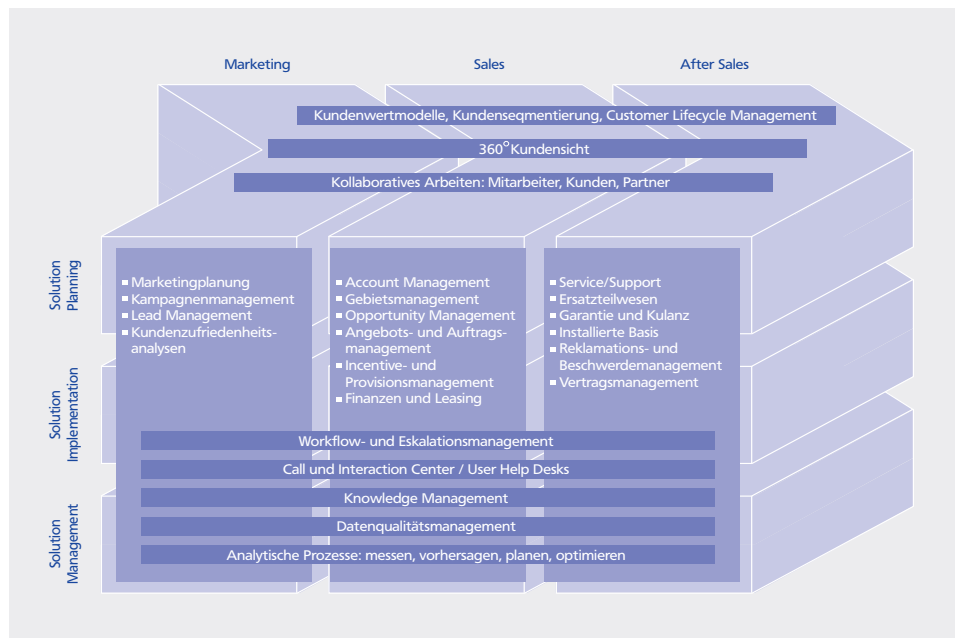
Marketing

Sales

After Sales

Kundenwertmodelle, Kundenseqmentierung, Customer Lifecycle Management

$360^{\circ}$ Kundensicht

Kollaboratives Arbeiten: Mitarbeiter, Kunden, Partner

Solution Planning

Solution Implementation

Solution Management

- Marketingplanung
- Kampagnenmanagement
- Lead Management
- Kundenzufriedenheitsanalysen

- Account Management
- Gebietsmanagement
- Opportunity Management
- Angebots- und Auftragsmanagement
- Incentive- und Provisionsmanagement
- Finanzen und Leasing

- Service/Support
- Ersatzteilwesen
- Garantie und Kulanz
- Installierte Basis
- Reklamations- und Beschwerdemanagement
- Vertragsmanagement

Workflow- und Eskalationsmanagement

Call und Interaction Center / User Help Desks

Knowledge Management

Datenqualitätsmanagement

Analytische Prozesse: messen, vorhersagen, planen, optimieren